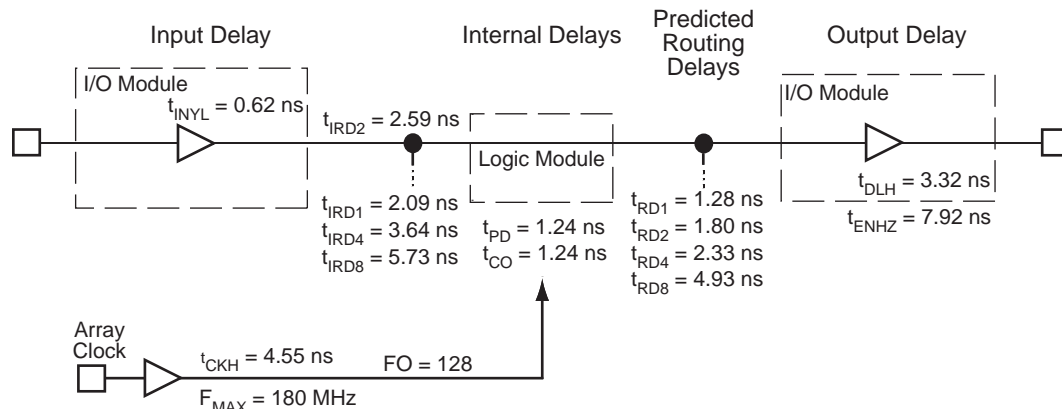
Input Delay

Internal Delays

Predicted Routing Delays

Output Delay

I/O Module

$t_{INYL}$ = 0.62 ns

$t_{IRD2}$ = 2.59 ns

Logic Module

I/O Module

$t_{DLH}$ = 3.32 ns

$t_{ENHZ}$ = 7.92 ns

$t_{IRD1}$ = 2.09 ns
$t_{IRD4}$ = 3.64 ns
$t_{IRD8}$ = 5.73 ns

$t_{PD}$ = 1.24 ns
$t_{CO}$ = 1.24 ns

$t_{RD1}$ = 1.28 ns
$t_{RD2}$ = 1.80 ns
$t_{RD4}$ = 2.33 ns
$t_{RD8}$ = 4.93 ns

Array Clock

$t_{CKH}$ = 4.55 ns

FO = 128

$F_{MAX}$ = 180 MHz